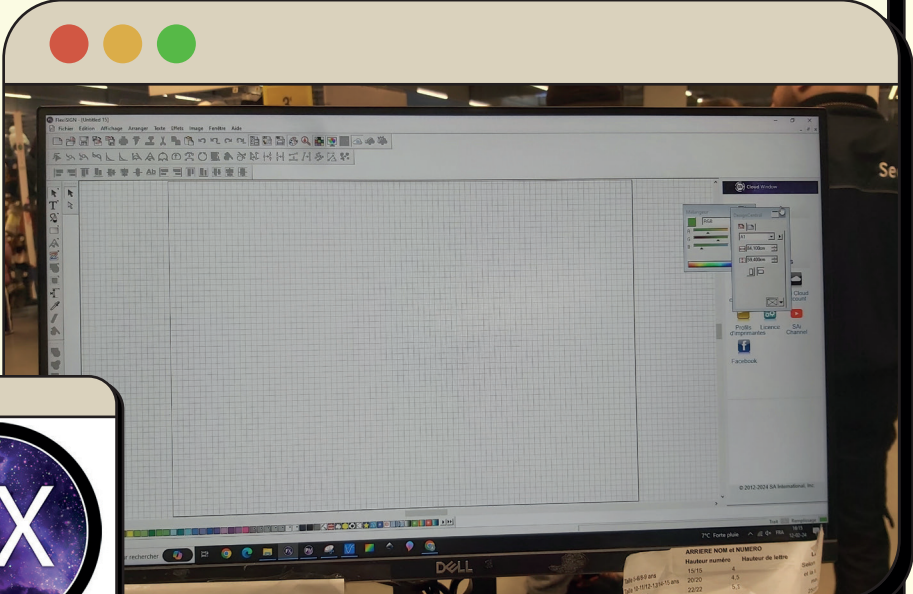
FlexiSIGN - [Untitled-1]

Fichier Edition Affichage Arranger Texte Effets Image Fenêtre Aide

Cloud Window

Profils d'imprimantes Licence SAi Channel

Cloud

Facebook

© 2012-2024 SA International, Inc.

rechercher

7°C Forte pluie

DELL

ARRIERE NOM et NUMERO
Hauteur numéro Hauteur de lettre
15/15 4
20/20 4,5
22/22 5,1

Se